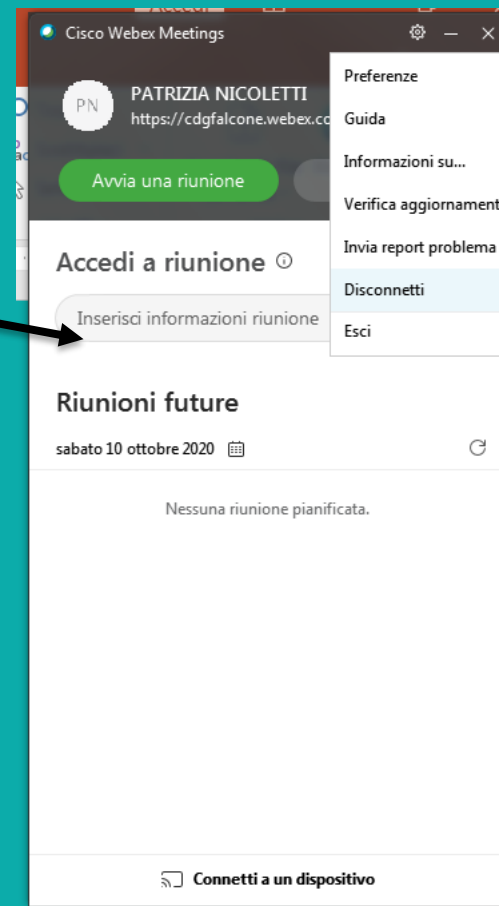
Cisco Webex Meetings

PN

PATRIZIA NICOLETTI

https://cdgfalcone.webex.co

Avvia una riunione

Preferenze

Guida

Informazioni su...

Verifica aggiornament

Invia report problema

Disconnetti

Esci

Accedi a riunione ⓘ

Inserisci informazioni riunione

Riunioni future

sabato 10 ottobre 2020

Nessuna riunione pianificata.

Connetti a un dispositivo